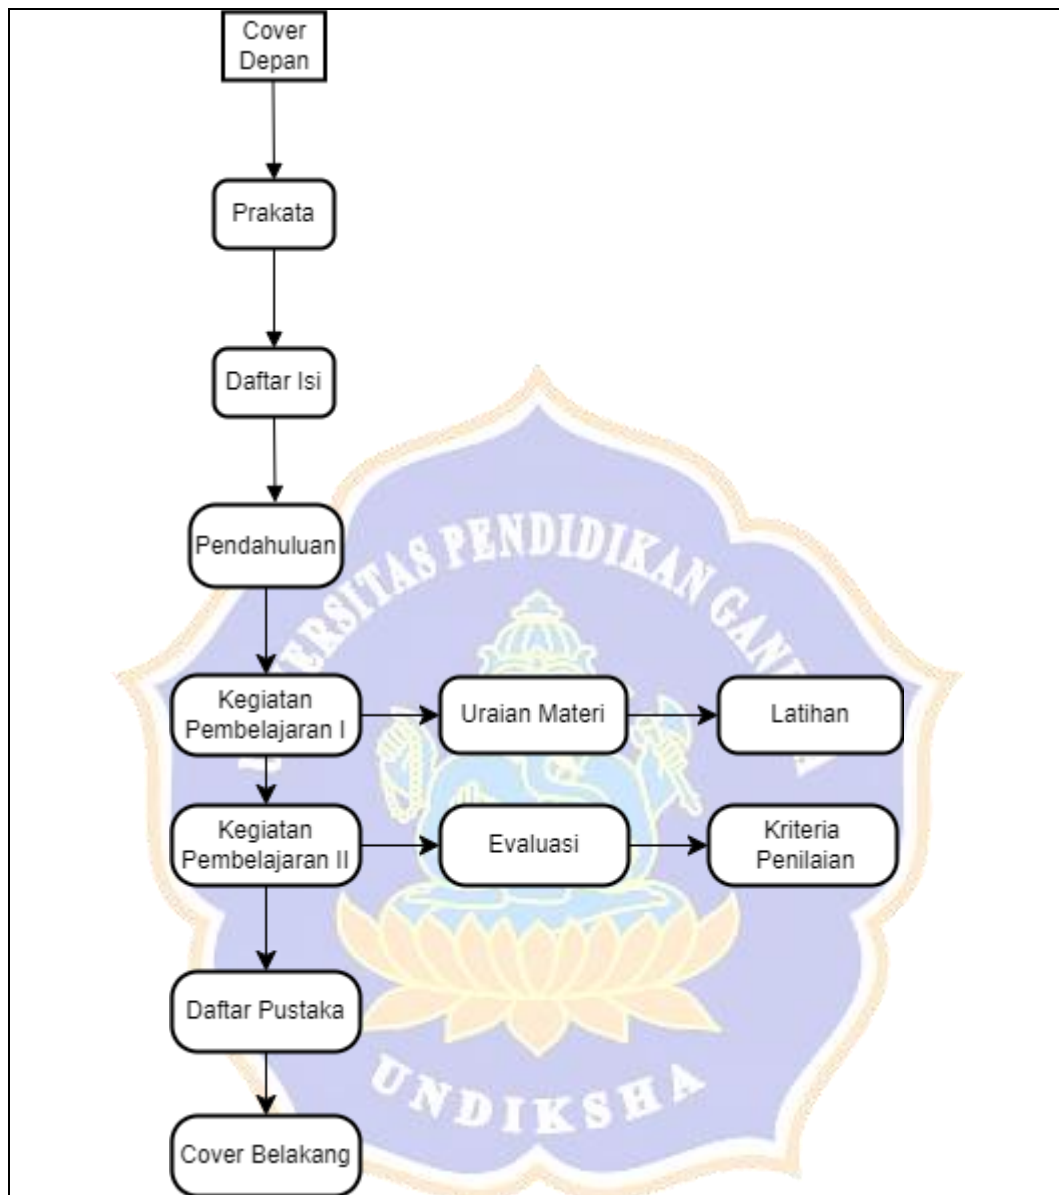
Cover Depan

Prakata

Daftar Isi

Pendahuluan

Kegiatan Pembelajaran I

Uraian Materi

Latihan

Kegiatan Pembelajaran II

Evaluasi

Kriteria Penilaian

Daftar Pustaka

Cover Belakang

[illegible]SITAS PENDIDIKAN GAN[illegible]

UNDIKSHA